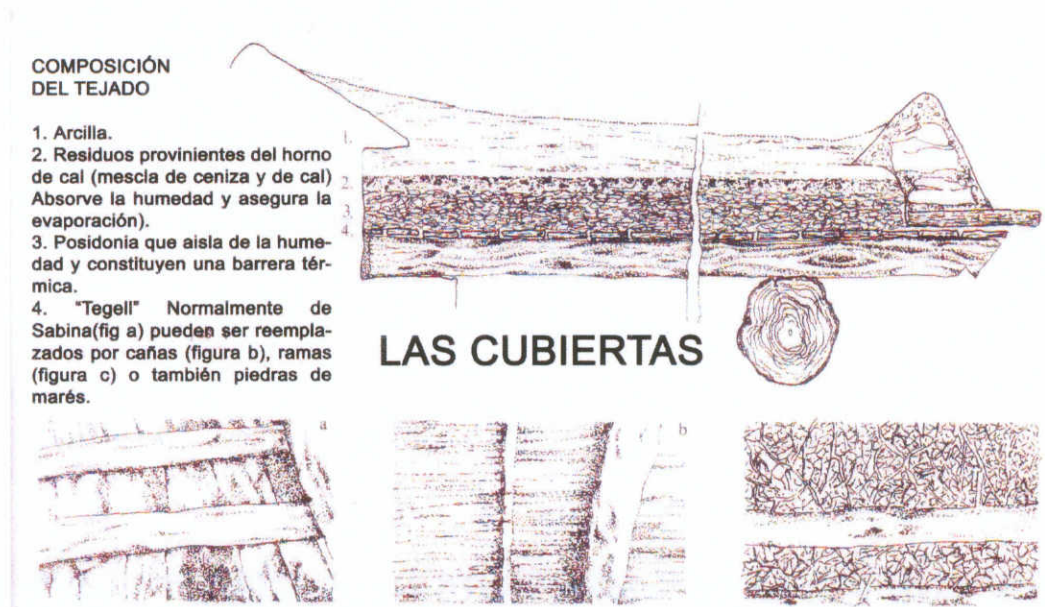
COMPOSICIÓN
DEL TEJADO

1. Arcilla.
2. Residuos provinientes del horno de cal (mescia de ceniza y de cal) Absorve la humedad y asegura la evaporación).
3. Posidonia que aisla de la humedad y constituyen una barrera térmica.
4. "Tegell" Normalmente de Sabina(fig a) pueden ser reemplazados por cañas (figura b), ramas (figura c) o también piedras de marés.

1.
2.
3.
4.

LAS CUBIERTAS

a

b